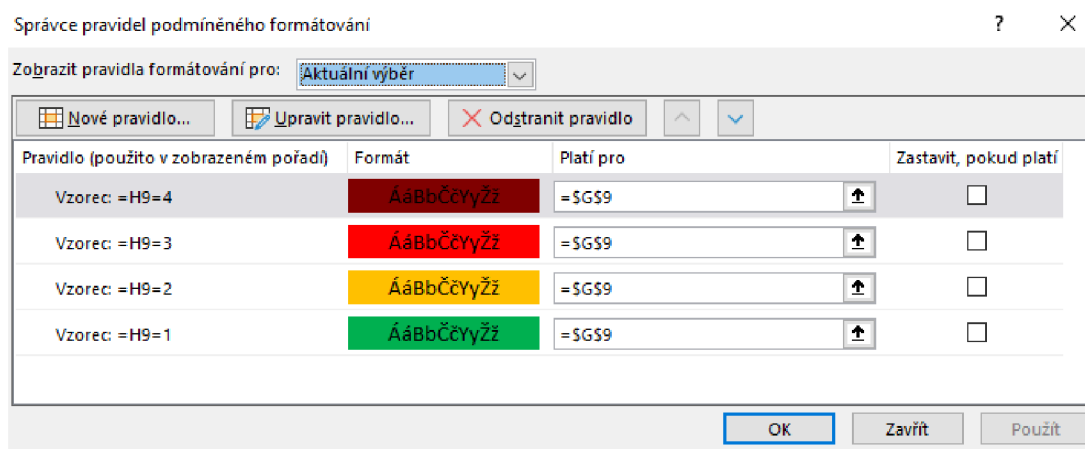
Správce pravidel podmíněného formátování

?

Zobrazit pravidla formátování pro: Aktuální výběr

Nové pravidlo... Upravit pravidlo... Odstranit pravidlo

| Pravidlo (použito v zobrazeném pořadí) | Formát | Platí pro | Zastavit, pokud platí |
|---|---|---|---|
| Vzorec: =H9=4 | ÁáBbČčYyŽž | =$G$9 | |
| Vzorec: =H9=3 | ÁáBbČčYyŽž | =$G$9 | |
| Vzorec: =H9=2 | ÁáBbČčYyŽž | =$G$9 | |
| Vzorec: =H9=1 | ÁáBbČčYyŽž | =$G$9 | |

OK Zavřít Použít